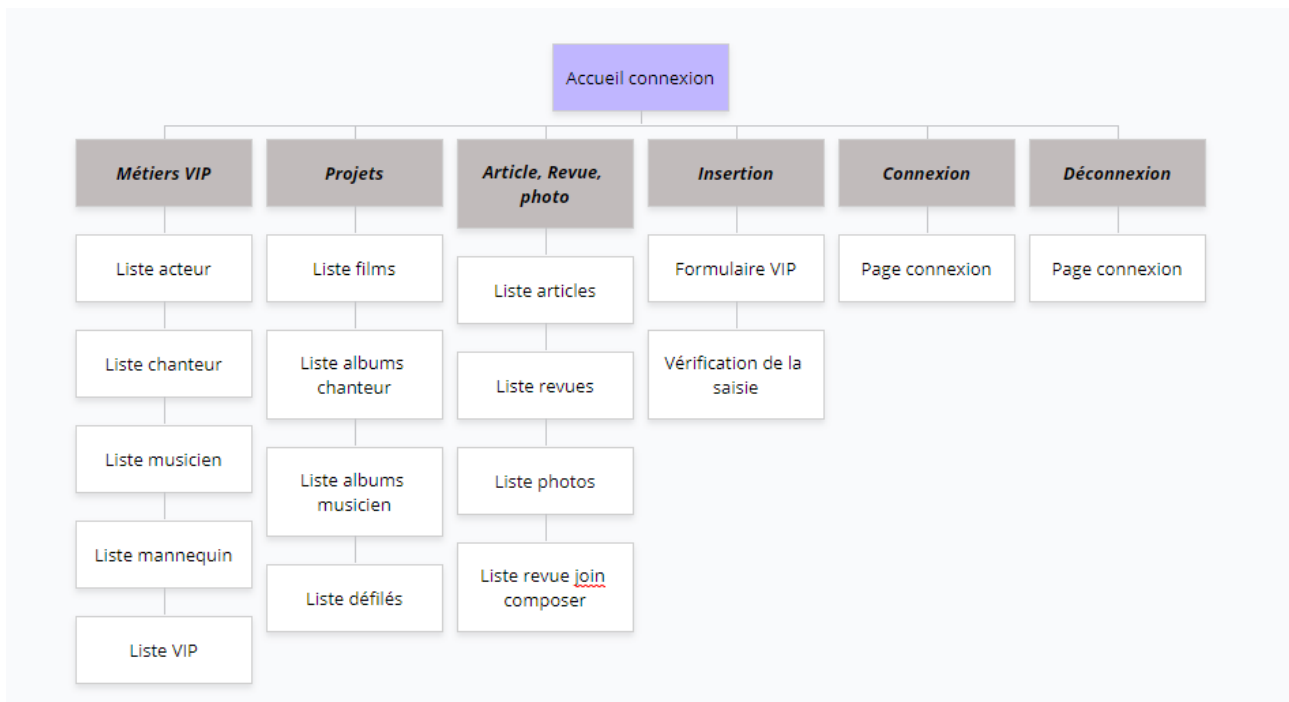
Accueil connexion

Métiers VIP

Liste acteur

Liste chanteur

Liste musicien

Liste mannequin

Liste VIP

Projets

Liste films

Liste albums chanteur

Liste albums musicien

Liste défilés

Article, Revue, photo

Liste articles

Liste revues

Liste photos

Liste revue join composer

Insertion

Formulaire VIP

Vérification de la saisie

Connexion

Page connexion

Déconnexion

Page connexion